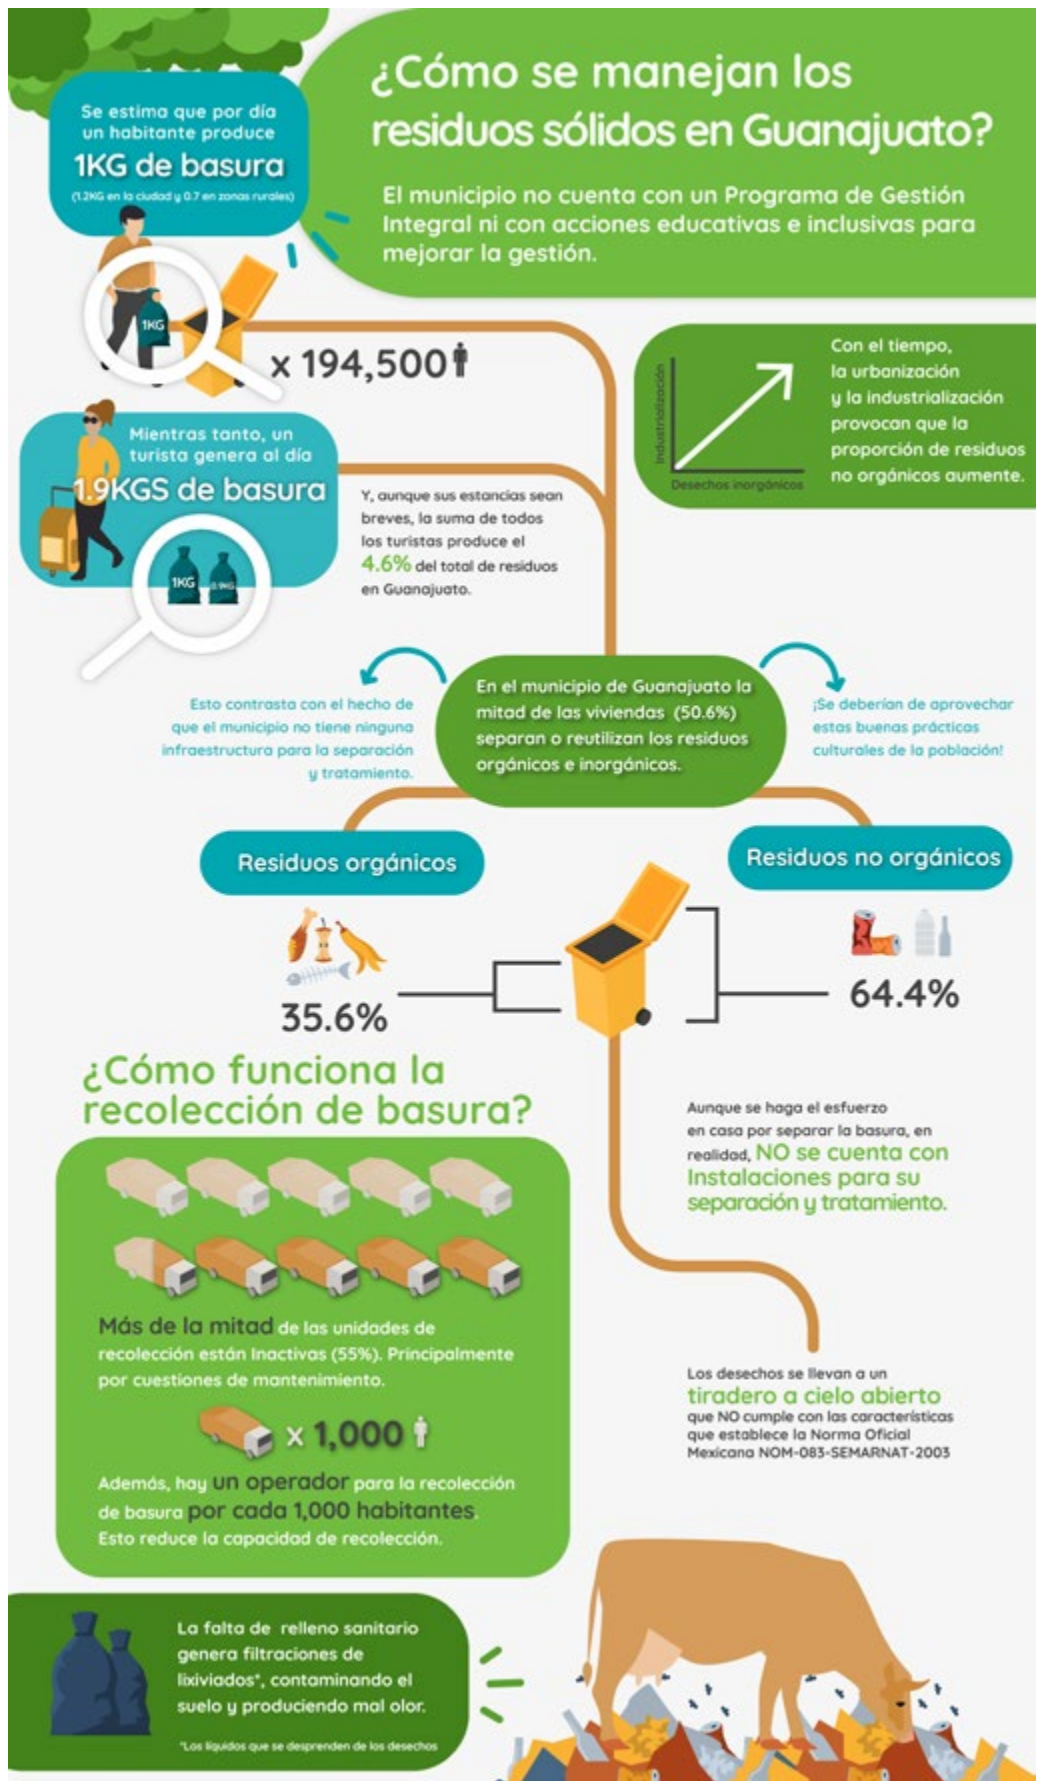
¿Cómo se manejan los residuos sólidos en Guanajuato?

El municipio no cuenta con un Programa de Gestión Integral ni con acciones educativas e inclusivas para mejorar la gestión.

Se estima que por día un habitante produce
1KG de basura
(1.2KG en la ciudad y 0.7 en zonas rurales)

1KG

x 194,500

Con el tiempo, la urbanización y la industrialización provocan que la proporción de residuos no orgánicos aumente.

Industrialización
Desechos inorgánicos

Mientras tanto, un turista genera al día
1.9KGS de basura

1KG 0.9KG

Y, aunque sus estancias sean breves, la suma de todos los turistas produce el 4.6% del total de residuos en Guanajuato.

Esto contrasta con el hecho de que el municipio no tiene ninguna infraestructura para la separación y tratamiento.

En el municipio de Guanajuato la mitad de las viviendas (50.6%) separan o reutilizan los residuos orgánicos e inorgánicos.

¡Se deberían de aprovechar estas buenas prácticas culturales de la población!

Residuos orgánicos

Residuos no orgánicos

35.6%

64.4%

¿Cómo funciona la recolección de basura?

Más de la mitad de las unidades de recolección están inactivas (55%). Principalmente por cuestiones de mantenimiento.

x 1,000

Además, hay un operador para la recolección de basura por cada 1,000 habitantes. Esto reduce la capacidad de recolección.

Aunque se haga el esfuerzo en casa por separar la basura, en realidad, NO se cuenta con Instalaciones para su separación y tratamiento.

Los desechos se llevan a un
tiradero a cielo abierto
que NO cumple con las características que establece la Norma Oficial Mexicana NOM-083-SEMARNAT-2003

La falta de relleno sanitario genera filtraciones de lixiviados*, contaminando el suelo y produciendo mal olor.

*Los líquidos que se desprenden de los desechos